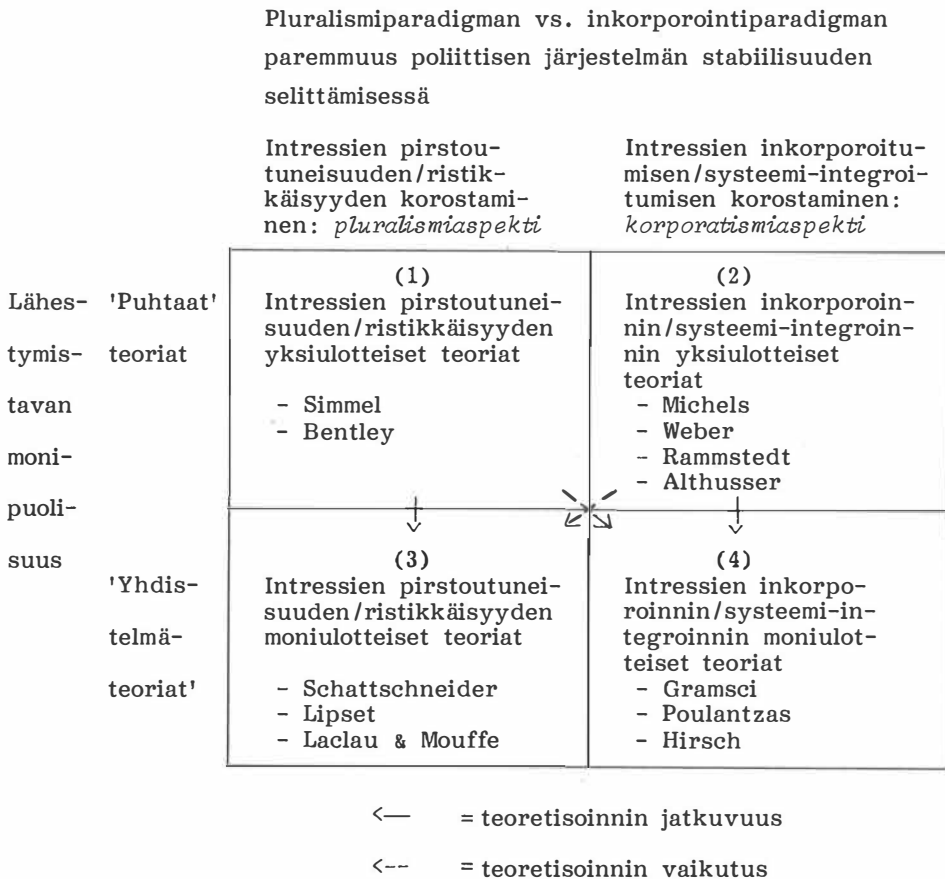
Pluralismiparadigman vs. inkorporointiparadigman paremmuus poliittisen järjestelmän stabiilisuuden selittämisessä

| | | Intressien pirstoutuneisuuden/ristikkäisyyden korostaminen: *pluralismiaspekti* | Intressien inkorporoitumisen/systeemi-integroitumisen korostaminen: *korporatismiaspekti* |
|---|---|---|---|
| Lähestymistavan monipuolisuus | 'Puhtaat' teoriat | (1) Intressien pirstoutuneisuuden/ristikkäisyyden yksiulotteiset teoriat - Simmel - Bentley | (2) Intressien inkorporoinnin/systeemi-integroinnin yksiulotteiset teoriat - Michels - Weber - Rammstedt - Althusser |
| | 'Yhdistelmäteoriat' | (3) Intressien pirstoutuneisuuden/ristikkäisyyden moniulotteiset teoriat - Schattschneider - Lipset - Laclau & Mouffe | (4) Intressien inkorporoinnin/systeemi-integroinnin moniulotteiset teoriat - Gramsci - Poulantzas - Hirsch |

<— = teoretisoinnin jatkuvuus

<-- = teoretisoinnin vaikutus